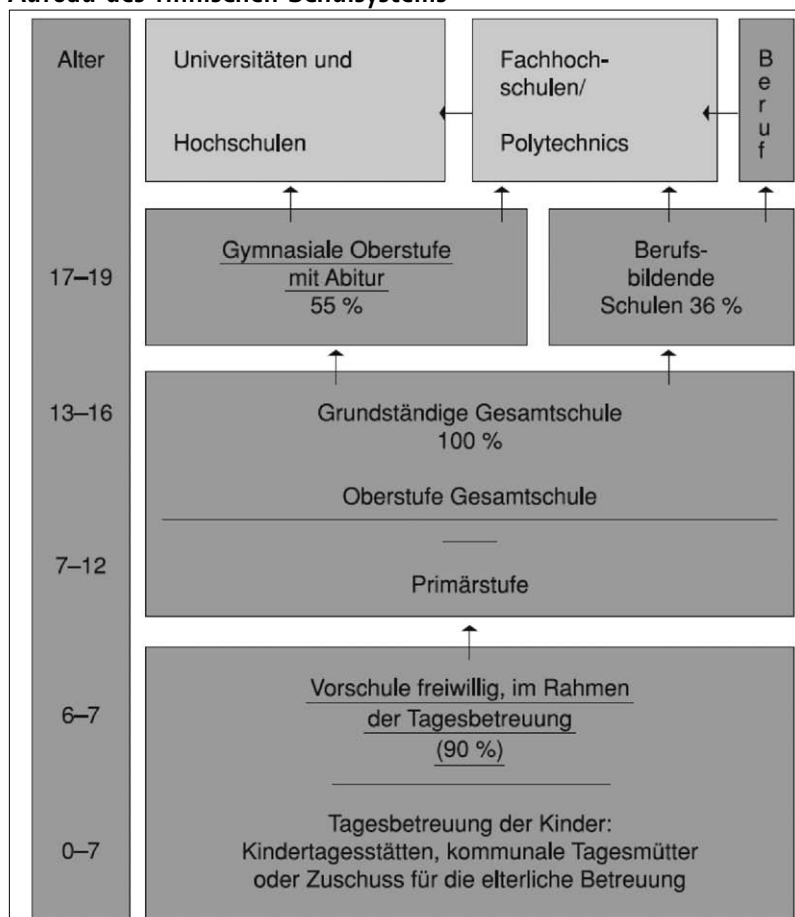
Aufbau des finnischen Schulsystems

Alter

Universitäten und

Hochschulen

Fachhochschulen/

Polytechnics

Beruf

17–19

Gymnasiale Oberstufe mit Abitur 55 %

Berufsbildende Schulen 36 %

13–16

Grundständige Gesamtschule 100 %

Oberstufe Gesamtschule

7–12

Primärstufe

6–7

Vorschule freiwillig, im Rahmen der Tagesbetreuung (90 %)

0–7

Tagesbetreuung der Kinder: Kindertagesstätten, kommunale Tagesmütter oder Zuschuss für die elterliche Betreuung